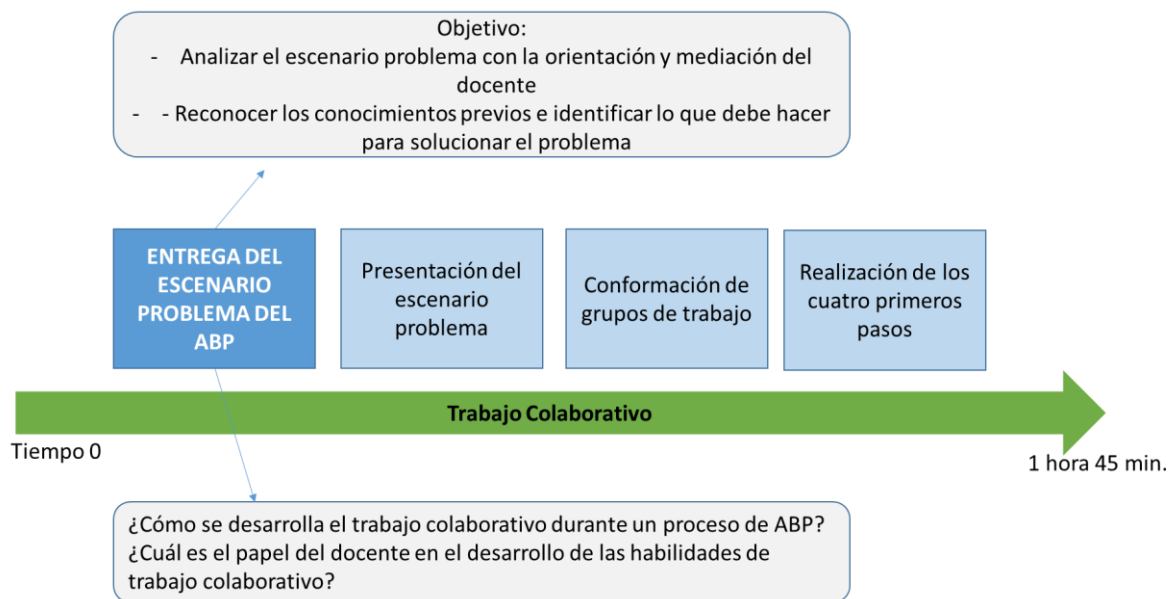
Objetivo:
- Analizar el escenario problema con la orientación y mediación del docente
- - Reconocer los conocimientos previos e identificar lo que debe hacer para solucionar el problema

ENTREGA DEL ESCENARIO PROBLEMA DEL ABP

Presentación del escenario problema

Conformación de grupos de trabajo

Realización de los cuatro primeros pasos

Trabajo Colaborativo

Tiempo 0

1 hora 45 min.

¿Cómo se desarrolla el trabajo colaborativo durante un proceso de ABP?
¿Cuál es el papel del docente en el desarrollo de las habilidades de trabajo colaborativo?